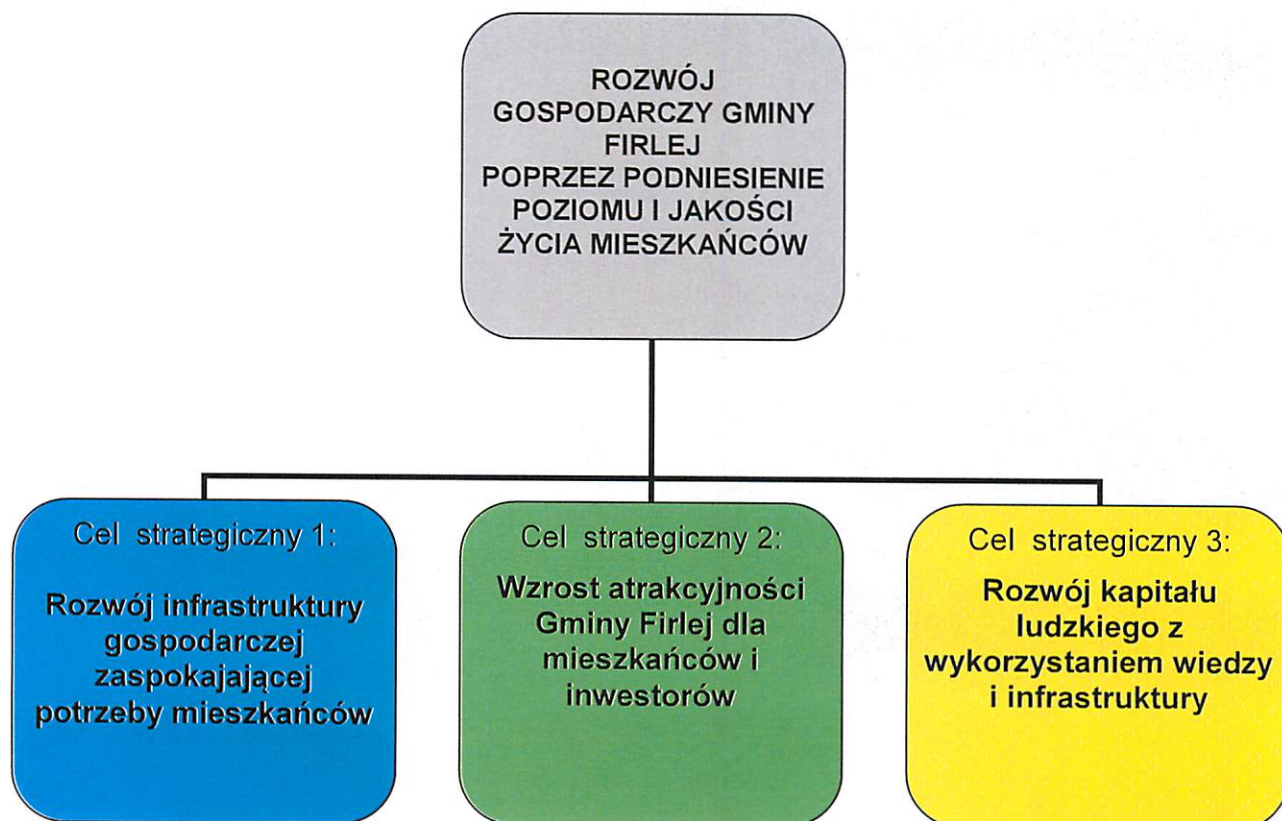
ROZWÓJ GOSPODARCZY GMINY FIRLEJ POPRZEZ PODNIESIENIE POZIOMU I JAKOŚCI ŻYCIA MIESZKAŃCÓW

Cel strategiczny 1:

Rozwój infrastruktury gospodarczej zaspokajającej potrzeby mieszkańców

Cel strategiczny 2:

Wzrost atrakcyjności Gminy Firlej dla mieszkańców i inwestorów

Cel strategiczny 3:

Rozwój kapitału ludzkiego z wykorzystaniem wiedzy i infrastruktury